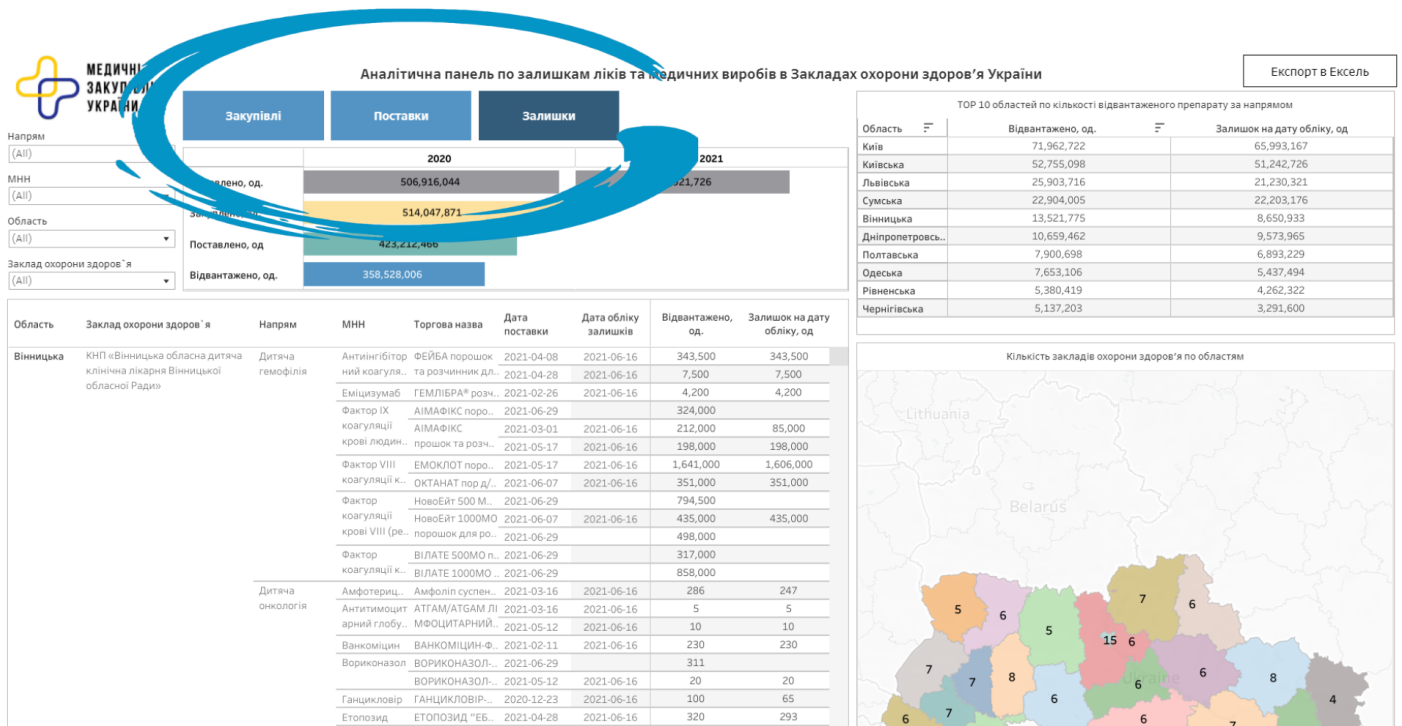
МЕДИЧНІ ЗАКУПІВЛІ УКРАЇНИ

Аналітична панель по залишкам ліків та медичних виробів в Закладах охорони здоров'я України

Експорт в Ексель

Закупівлі | Поставки | Залишки

Напрям
(All)
МНН
(All)
Область
(All)
Заклад охорони здоров`я
(All)

| | 2020 | 2021 |
|---|---|---|
| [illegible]влено, од. | 506,916,044 | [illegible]521,726 |
| За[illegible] | 514,047,871 | |
| Поставлено, од | 423,212,466 | |
| Відвантажено, од. | 358,528,006 | |

ТОП 10 областей по кількості відвантаженого препарату за напрямом

| Область | Відвантажено, од. | Залишок на дату обліку, од |
|---|---|---|
| Київ | 71,962,722 | 65,993,167 |
| Київська | 52,755,098 | 51,242,726 |
| Львівська | 25,903,716 | 21,230,321 |
| Сумська | 22,904,005 | 22,203,176 |
| Вінницька | 13,521,775 | 8,650,933 |
| Дніпропетровсь.. | 10,659,462 | 9,573,965 |
| Полтавська | 7,900,698 | 6,893,229 |
| Одеська | 7,653,106 | 5,437,494 |
| Рівненська | 5,380,419 | 4,262,322 |
| Чернігівська | 5,137,203 | 3,291,600 |

| Область | Заклад охорони здоров`я | Напрям | МНН | Торгова назва | Дата поставки | Дата обліку залишків | Відвантажено, од. | Залишок на дату обліку, од |
|---|---|---|---|---|---|---|---|---|
| Вінницька | КНП «Вінницька обласна дитяча клінічна лікарня Вінницької обласної Ради» | Дитяча гемофілія | Антиінгібіторний коагуля... | ФЕЙБА порошок та розчинник дл... | 2021-04-08 | 2021-06-16 | 343,500 | 343,500 |
| | | | | | 2021-04-28 | 2021-06-16 | 7,500 | 7,500 |
| | | | Еміцизумаб | ГЕМЛІБРА® розч... | 2021-02-26 | 2021-06-16 | 4,200 | 4,200 |
| | | | Фактор IX коагуляції крові людин... | АІМАФІКС порош... | 2021-06-29 | | 324,000 | |
| | | | | АІМАФІКС порошок та розч... | 2021-03-01 | 2021-06-16 | 212,000 | 85,000 |
| | | | | | 2021-05-17 | 2021-06-16 | 198,000 | 198,000 |
| | | | Фактор VIII коагуляції к... | ЕМОКЛОТ порош... | 2021-05-17 | 2021-06-16 | 1,641,000 | 1,606,000 |
| | | | | ОКТАНАТ пор д/... | 2021-06-07 | 2021-06-16 | 351,000 | 351,000 |
| | | | Фактор коагуляції крові VIII (ре... | НовоЕйт 500 М... | 2021-06-29 | | 794,500 | |
| | | | | НовоЕйт 1000МО порошок для ро... | 2021-06-07 | 2021-06-16 | 435,000 | 435,000 |
| | | | | | 2021-06-29 | | 498,000 | |
| | | | Фактор коагуляції к... | ВІЛАТЕ 500МО п... | 2021-06-29 | | 317,000 | |
| | | | | ВІЛАТЕ 1000МО ... | 2021-06-29 | | 858,000 | |
| | | Дитяча онкологія | Амфотерици... | Амфоліп суспен... | 2021-03-16 | 2021-06-16 | 286 | 247 |
| | | | Антитимоцитарний глобу... | АТГАМ/ATGAM ЛІ... | 2021-03-16 | 2021-06-16 | 5 | 5 |
| | | | | МФОЦИТАРНИЙ... | 2021-05-12 | 2021-06-16 | 10 | 10 |
| | | | Ванкоміцин | ВАНКОМІЦИН-Ф... | 2021-02-11 | 2021-06-16 | 230 | 230 |
| | | | Вориконазол | ВОРИКОНАЗОЛ-... | 2021-06-29 | | 311 | |
| | | | | ВОРИКОНАЗОЛ-... | 2021-05-12 | 2021-06-16 | 20 | 20 |
| | | | Ганцикловір | ГАНЦИКЛОВІР-... | 2020-12-23 | 2021-06-16 | 100 | 65 |
| | | | Етопозид | ЕТОПОЗИД "ЕБ... | 2021-04-28 | 2021-06-16 | 320 | 293 |

Кількість закладів охорони здоров'я по областям

Lithuania
Belarus
Ukraine
5 6 5 7 6 15 6 7 7 8 6 6 8 4 6 7 6 7